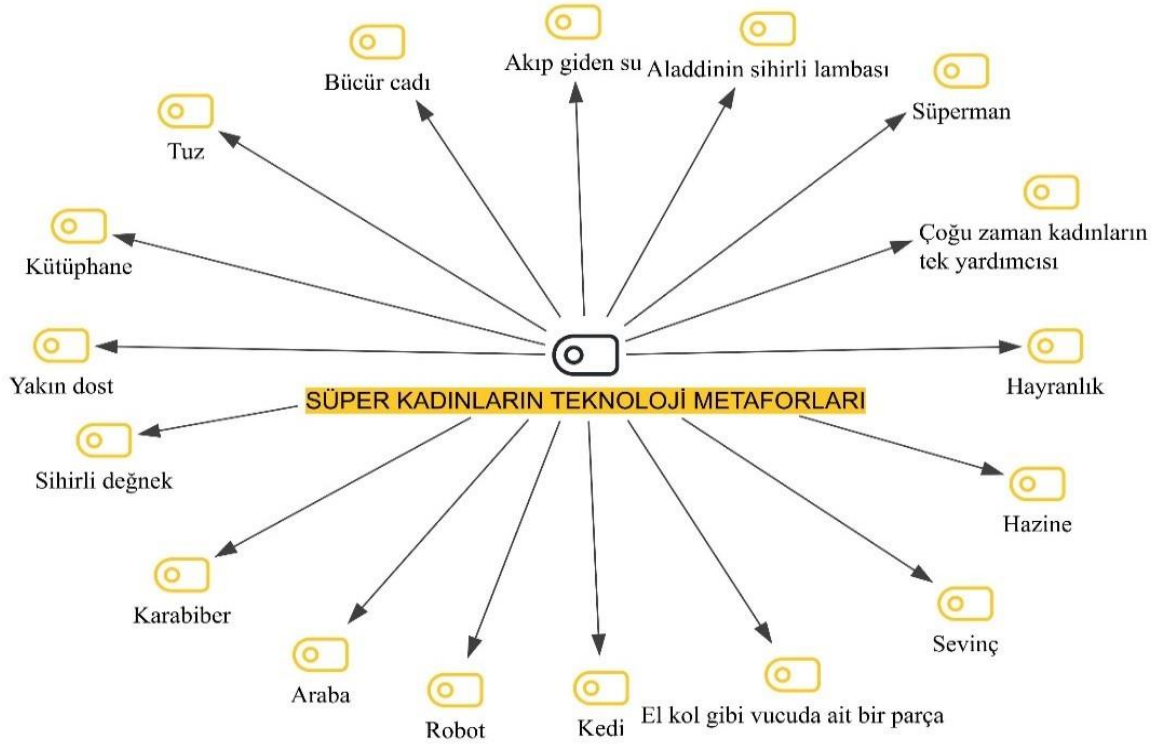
SÜPER KADINLARIN TEKNOLOJİ METAFORLARI

Bücür cadı

Akıp giden su

Aladdinin sihirli lambası

Süperman

Tuz

Çoğu zaman kadınların tek yardımcısı

Kütüphane

Yakın dost

Hayranlık

Sihirli değnek

Hazine

Karabiber

Sevinç

Araba

Robot

Kedi

El kol gibi vucuda ait bir parça